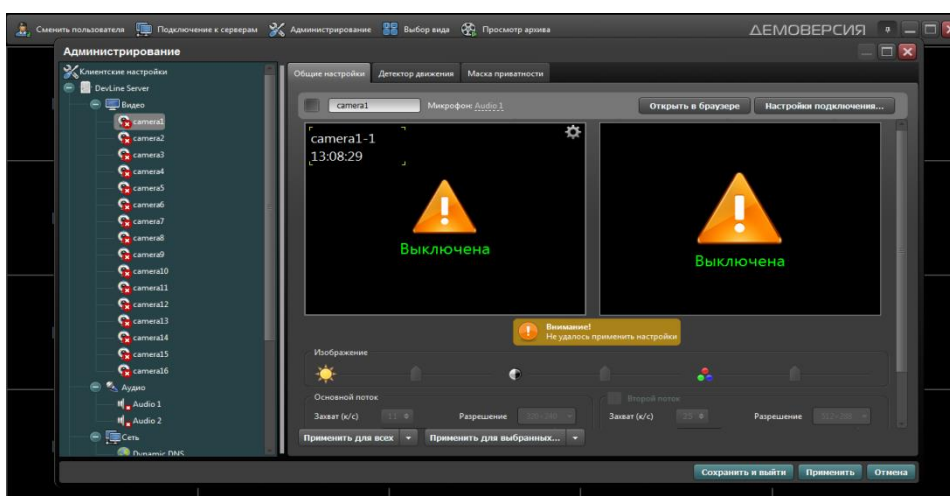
Сменить пользователя Подключение к серверам Администрирование Выбор вида Просмотр архива

ДЕМОВЕРСИЯ

Администрирование

Клиентские настройки
DevLine Server
Видео
camera1
camera2
camera3
camera4
camera5
camera6
camera7
camera8
camera9
camera10
camera11
camera12
camera13
camera14
camera15
camera16
Аудио
Audio 1
Audio 2
Сеть
Dynamic DNS

Общие настройки | Детектор движения | Маска приватности

camera1 Микрофон: Audio 1 Открыть в браузере Настройки подключения...

camera1-1
13:08:29

Выключена

Выключена

Внимание!
Не удалось применить настройки

Изображение

Основной поток
Захват (к/с) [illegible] Разрешение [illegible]

Второй поток
Захват (к/с) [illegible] Разрешение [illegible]

Применить для всех Применить для выбранных...

Сохранить и выйти Применить Отмена